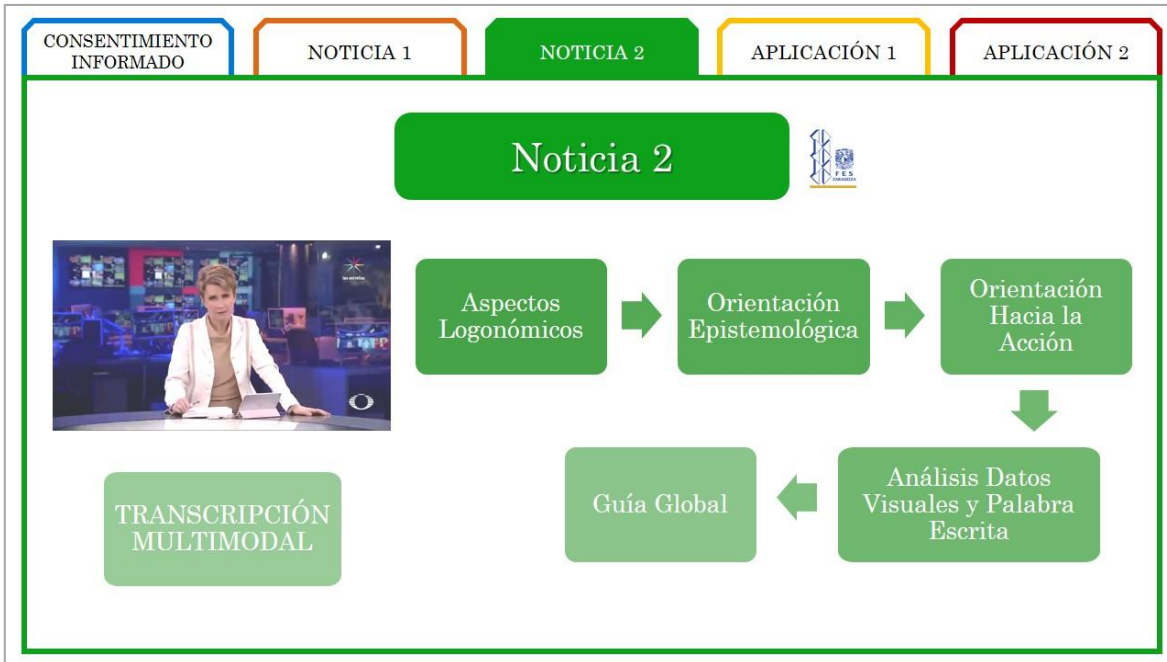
CONSENTIMIENTO INFORMADO

NOTICIA 1

NOTICIA 2

APLICACIÓN 1

APLICACIÓN 2

Noticia 2

FES ZARAGOZA

Aspectos Logonómicos

Orientación Epistemológica

Orientación Hacia la Acción

Análisis Datos Visuales y Palabra Escrita

Guía Global

TRANSCRIPCIÓN MULTIMODAL